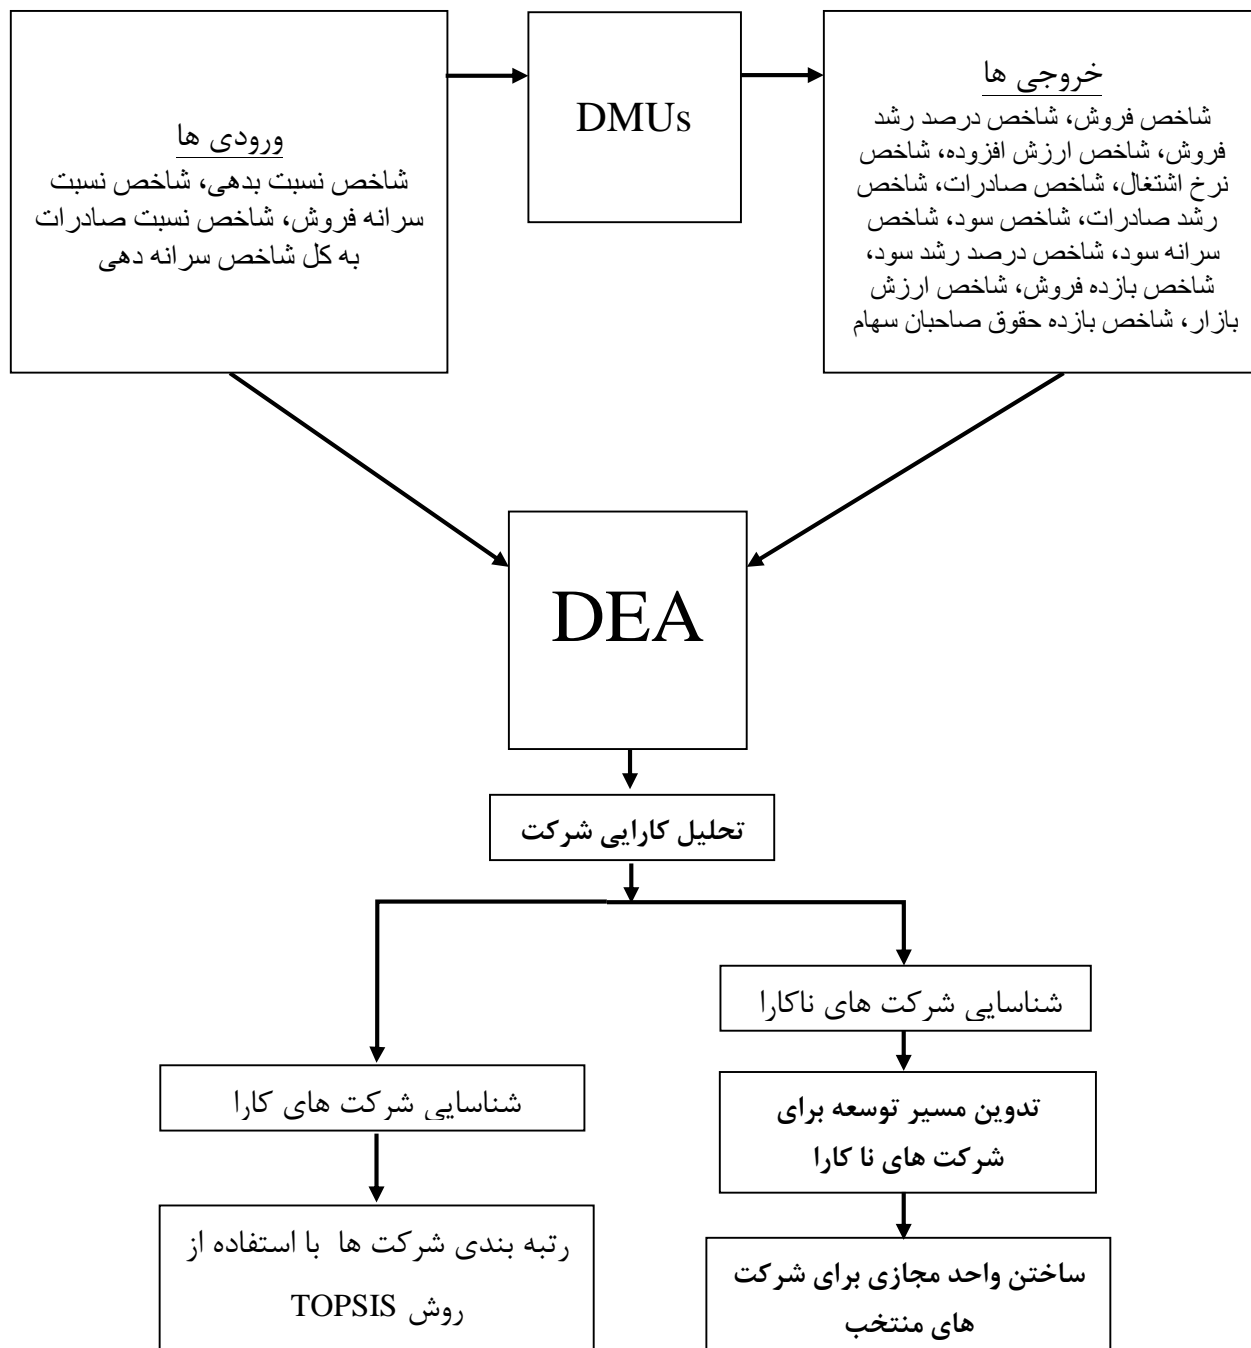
ورودی ها
شاخص نسبت بدهی، شاخص نسبت سرانه فروش، شاخص نسبت صادرات به کل شاخص سرانه دهی

DMUs

خروجی ها
شاخص فروش، شاخص درصد رشد فروش، شاخص ارزش افزوده، شاخص نرخ اشتغال، شاخص صادرات، شاخص رشد صادرات، شاخص سود، شاخص سرانه سود، شاخص درصد رشد سود، شاخص بازده فروش، شاخص ارزش بازار، شاخص بازده حقوق صاحبان سهام

DEA

تحلیل کارایی شرکت

شناسایی شرکت های ناکارا

تدوین مسیر توسعه برای شرکت های نا کارا

ساختن واحد مجازی برای شرکت های منتخب

شناسایی شرکت های کارا

رتبه بندی شرکت ها با استفاده از روش TOPSIS